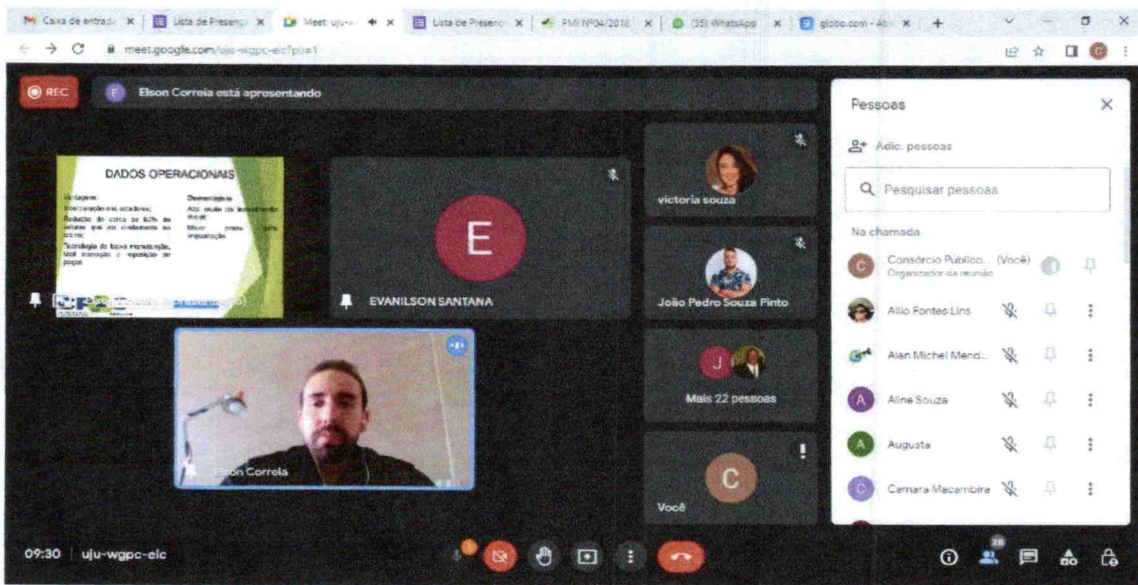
Caixa de entrada | Lista de Presença | Meet: uju-w | Lista de Presença | PMI Nº04/2018 | (35) WhatsApp | globo.com - Ab | +

meet.google.com/uju-wgpc-eic?pli=1

REC

E Elson Correia está apresentando

DADOS OPERACIONAIS

Vantagens:
Incorporação nos ecodores;
Redução do custo se 60% de sobras que iria diretamente ao aterro;
Tecnologia de baixa manutenção, fácil operação e reposição de peças.

Desvantagens:
Alto custo de investimento inicial;
Maior prazo para implantação.

EVANILSON SANTANA

victoria souza

João Pedro Souza Pinto

Mais 22 pessoas

Elson Correia

Você

Pessoas

Adic. pessoas

Pesquisar pessoas

Na chamada

Consórcio Público... (Você)
Organizador da reunião

Allio Fontes Lins

Alan Michel Mend...

Aline Souza

Augusta

Camara Macambira

09:30 | uju-wgpc-eic

28